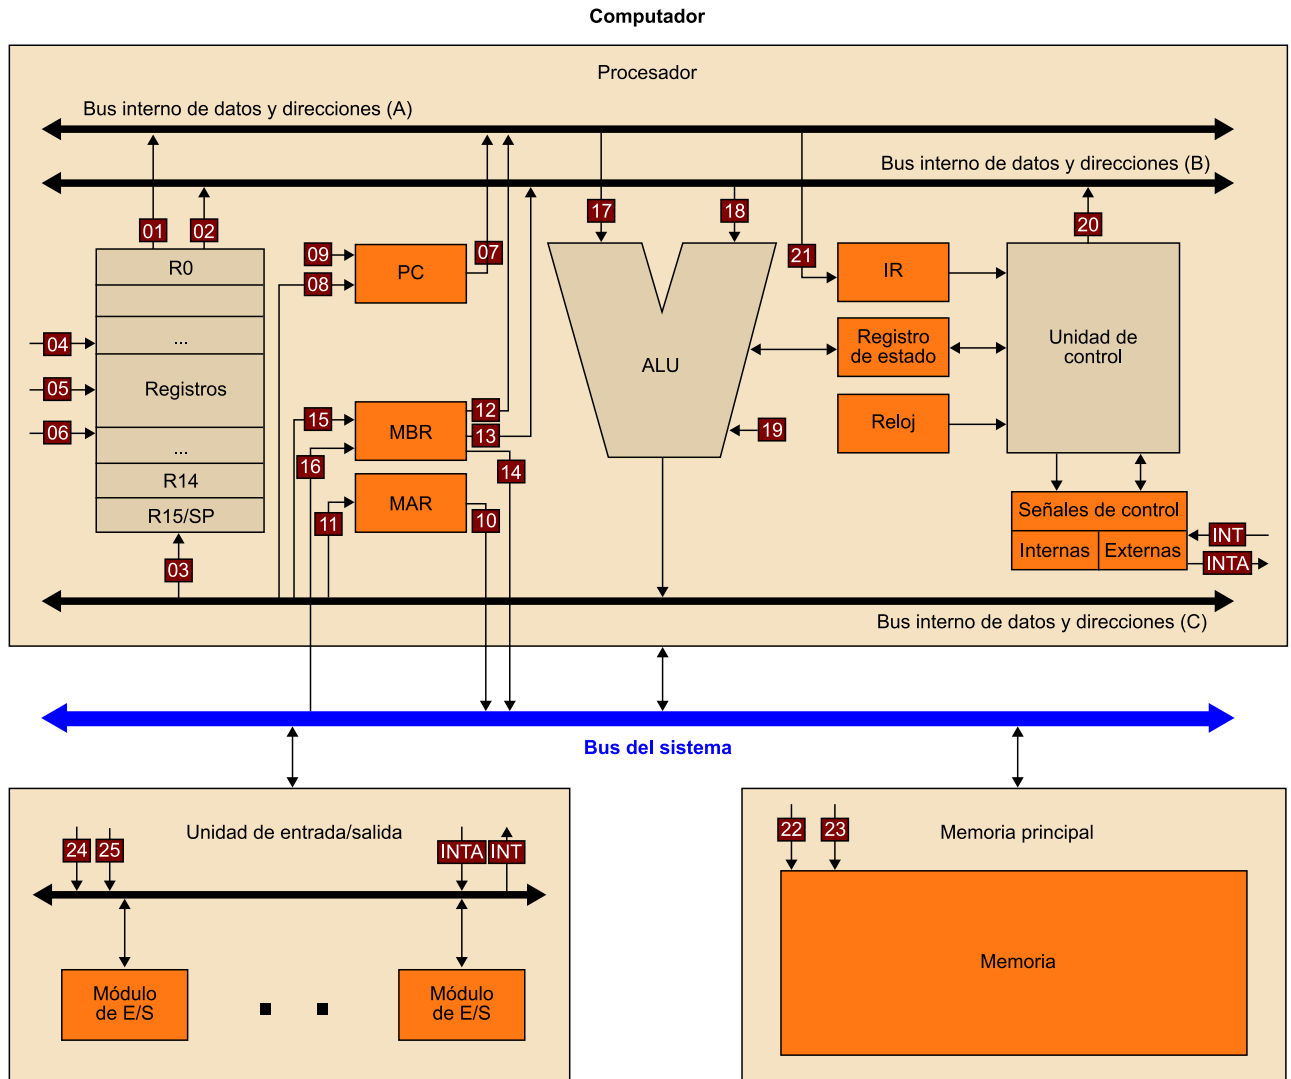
Computador

Procesador

Bus interno de datos y direcciones (A)

Bus interno de datos y direcciones (B)

01 02

R0

...

Registros

...

R14

R15/SP

04

05

06

03

09

08

PC

07

15

16

MBR

12

13

14

11

MAR

10

17

18

ALU

19

21

IR

Registro de estado

Reloj

20

Unidad de control

Señales de control

Internas | Externas

INT

INTA

Bus interno de datos y direcciones (C)

Bus del sistema

Unidad de entrada/salida

24 25

INTA INT

Módulo de E/S

Módulo de E/S

Memoria principal

22 23

Memoria